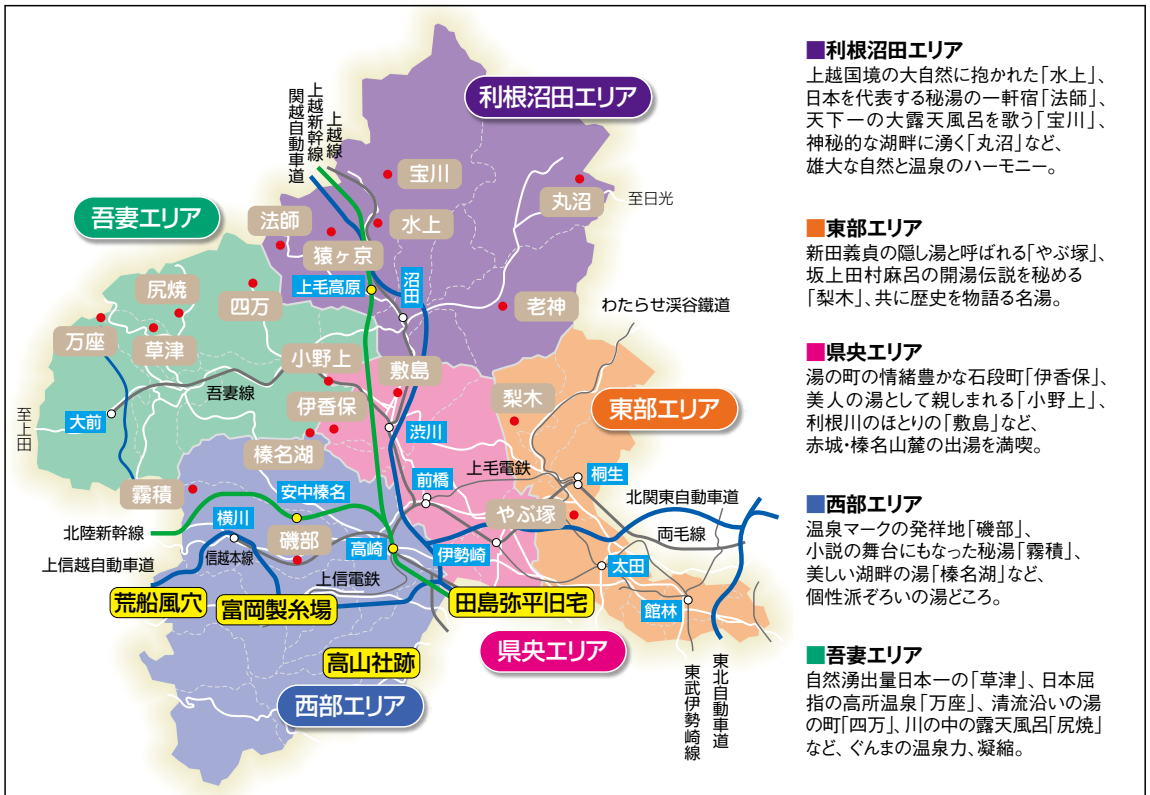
利根沼田エリア

吾妻エリア

関越自動車道
上越新幹線
上越線

宝川
水上
法師
猿ヶ京
丸沼
至日光
上毛高原
沼田
尻焼
四万
老神
わたらせ渓谷鐵道
万座
草津
小野上
敷島
吾妻線
至上田
大前
伊香保
梨木
東部エリア
渋川
榛名湖
前橋
上毛電鉄
桐生
霧積
安中榛名
北関東自動車道
やぶ塚
横川
北陸新幹線
信越本線
磯部
両毛線
高崎
伊勢崎
上信越自動車道
太田
上信電鉄
荒船風穴
富岡製糸場
田島弥平旧宅
館林
県央エリア
高山社跡
西部エリア
東武伊勢崎線
東北自動車道

■利根沼田エリア
上越国境の大自然に抱かれた「水上」、日本を代表する秘湯の一軒宿「法師」、天下一の大露天風呂を歌う「宝川」、神秘的な湖畔に湧く「丸沼」など、雄大な自然と温泉のハーモニー。

■東部エリア
新田義貞の隠し湯と呼ばれる「やぶ塚」、坂上田村麻呂の開湯伝説を秘める「梨木」、共に歴史を物語る名湯。

■県央エリア
湯の町の情緒豊かな石段町「伊香保」、美人の湯として親しまれる「小野上」、利根川のほとりの「敷島」など、赤城・榛名山麓の出湯を満喫。

■西部エリア
温泉マークの発祥地「磯部」、小説の舞台にもなった秘湯「霧積」、美しい湖畔の湯「榛名湖」など、個性派ぞろいの湯どころ。

■吾妻エリア
自然湧出量日本一の「草津」、日本屈指の高所温泉「万座」、清流沿いの湯の町「四万」、川の中の露天風呂「尻焼」など、ぐんまの温泉力、凝縮。